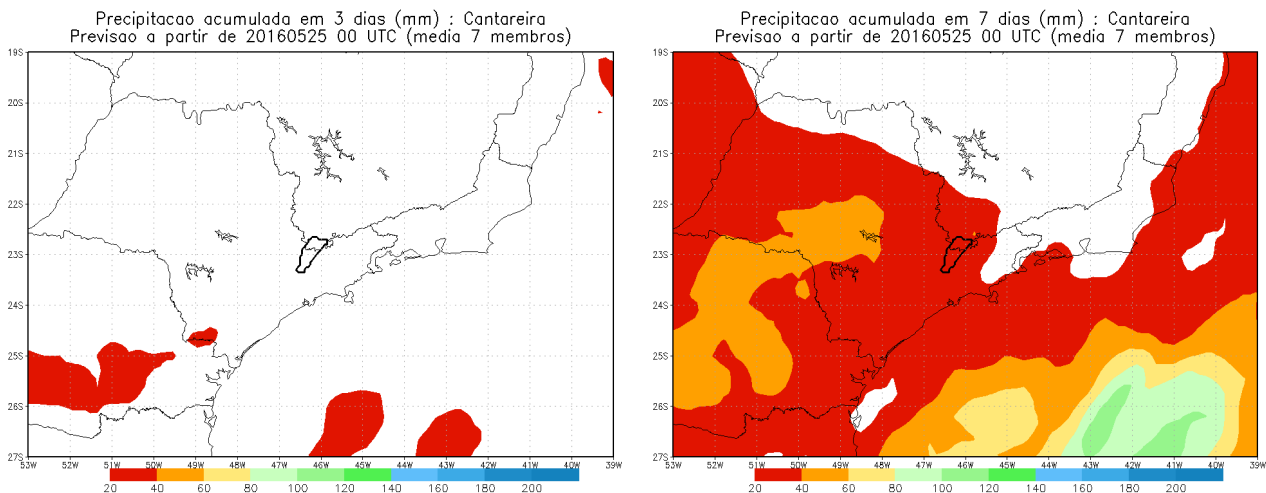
Precipitacao acumulada em 3 dias (mm) : Cantareira
Previsao a partir de 20160525 00 UTC (media 7 membros)

19S
20S
21S
22S
23S
24S
25S
26S
27S
53W 52W 51W 50W 49W 48W 47W 46W 45W 44W 43W 42W 41W 40W 39W

20 40 60 80 100 120 140 160 180 200

Precipitacao acumulada em 7 dias (mm) : Cantareira
Previsao a partir de 20160525 00 UTC (media 7 membros)

19S
20S
21S
22S
23S
24S
25S
26S
27S
53W 52W 51W 50W 49W 48W 47W 46W 45W 44W 43W 42W 41W 40W 39W

20 40 60 80 100 120 140 160 180 200